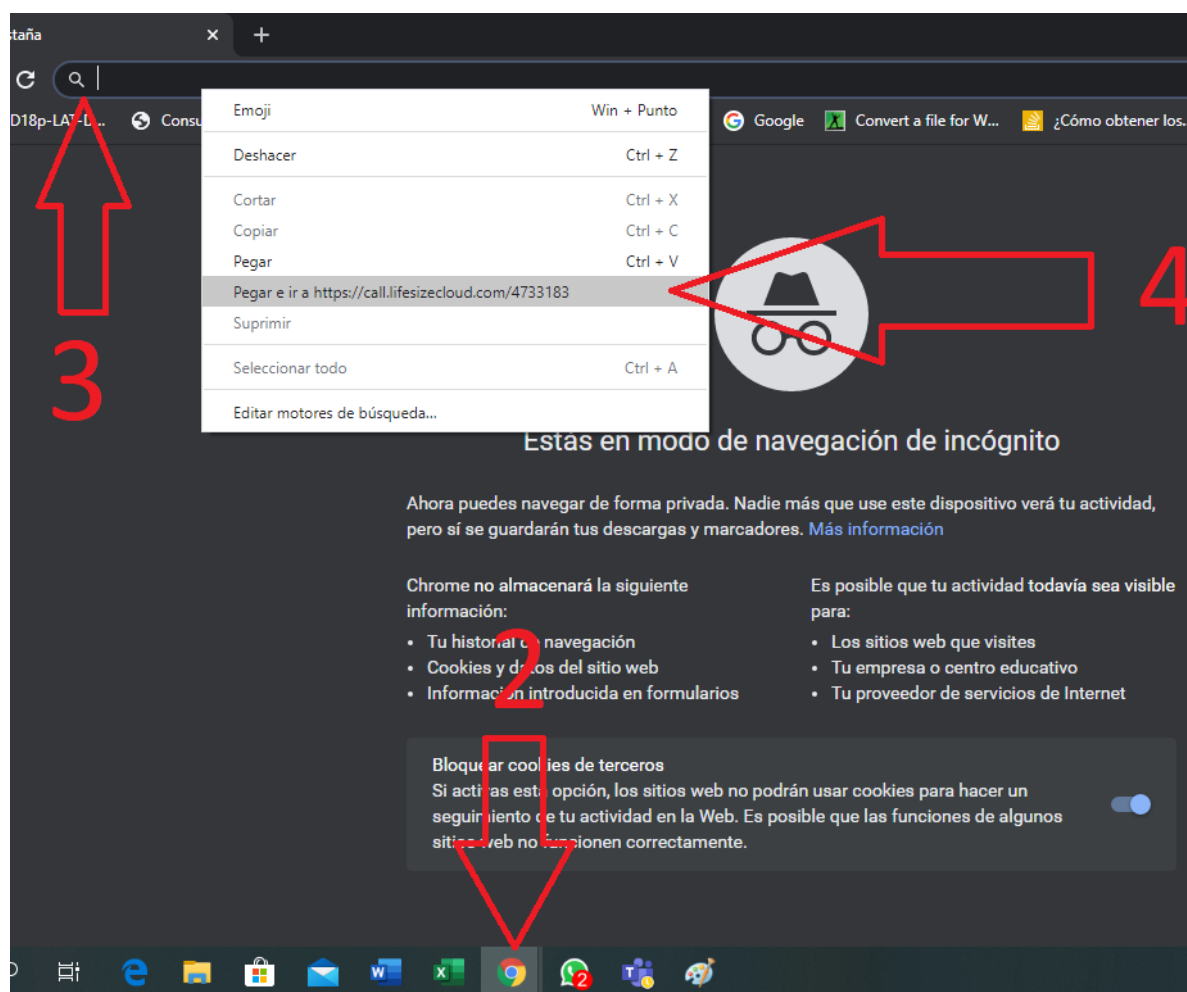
staña ×
+

D18p-LAT-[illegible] Consu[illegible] Google Convert a file for W... ¿Cómo obtener los...

| | |
|---|---|
| Emoji | Win + Punto |
| Deshacer | Ctrl + Z |
| Cortar | Ctrl + X |
| Copiar | Ctrl + C |
| Pegar | Ctrl + V |
| Pegar e ir a https://call.lifesizecloud.com/4733183 | |
| Suprimir | |
| Seleccionar todo | Ctrl + A |
| Editar motores de búsqueda... | |

3

4

Estás en modo de navegación de incógnito

Ahora puedes navegar de forma privada. Nadie más que use este dispositivo verá tu actividad, pero sí se guardarán tus descargas y marcadores. Más información

Chrome no almacenará la siguiente información:
• Tu historial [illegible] navegación
• Cookies y d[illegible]os del sitio web
• Información introducida en formularios

Es posible que tu actividad todavía sea visible para:
• Los sitios web que visites
• Tu empresa o centro educativo
• Tu proveedor de servicios de Internet

2

Bloque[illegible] coo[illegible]ies de terceros
Si act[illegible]as est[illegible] opción, los sitios web no podrán usar cookies para hacer un segui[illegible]iento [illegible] tu actividad en la Web. Es posible que las funciones de algunos siti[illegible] web no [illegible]ncionen correctamente.

2